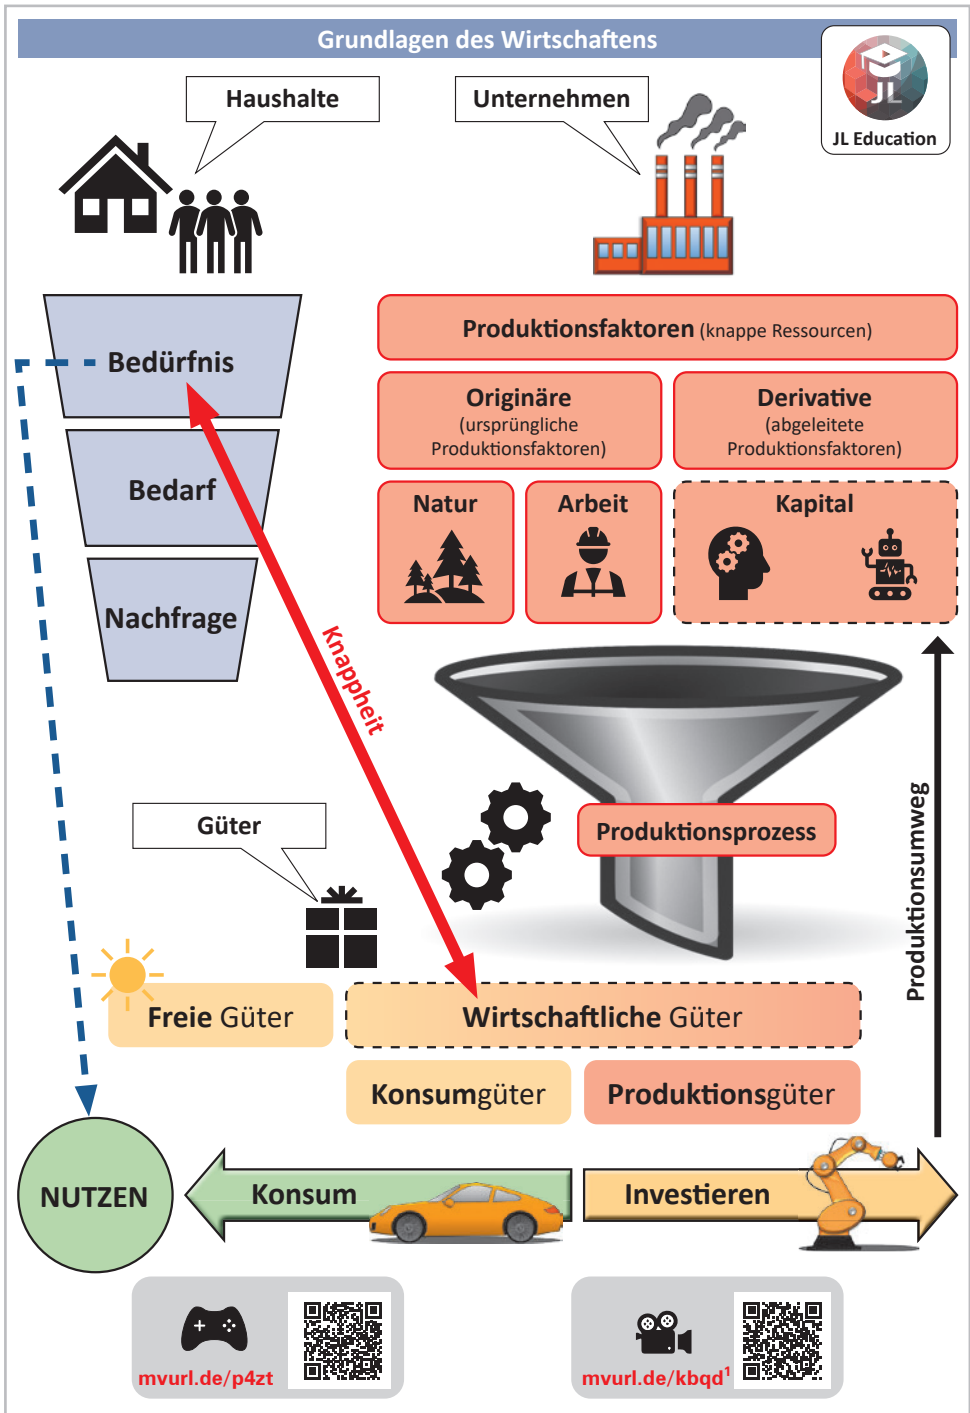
Grundlagen des Wirtschaftens

JL Education

Haushalte

Unternehmen

Bedürfnis

Bedarf

Nachfrage

Produktionsfaktoren (knappe Ressourcen)

Originäre (ursprüngliche Produktionsfaktoren)

Derivative (abgeleitete Produktionsfaktoren)

Natur

Arbeit

Kapital

Knappheit

Güter

Produktionsprozess

Produktionsumweg

Freie Güter

Wirtschaftliche Güter

Konsumgüter

Produktionsgüter

NUTZEN

Konsum

Investieren

mvurl.de/p4zt

mvurl.de/kbqd$^1$